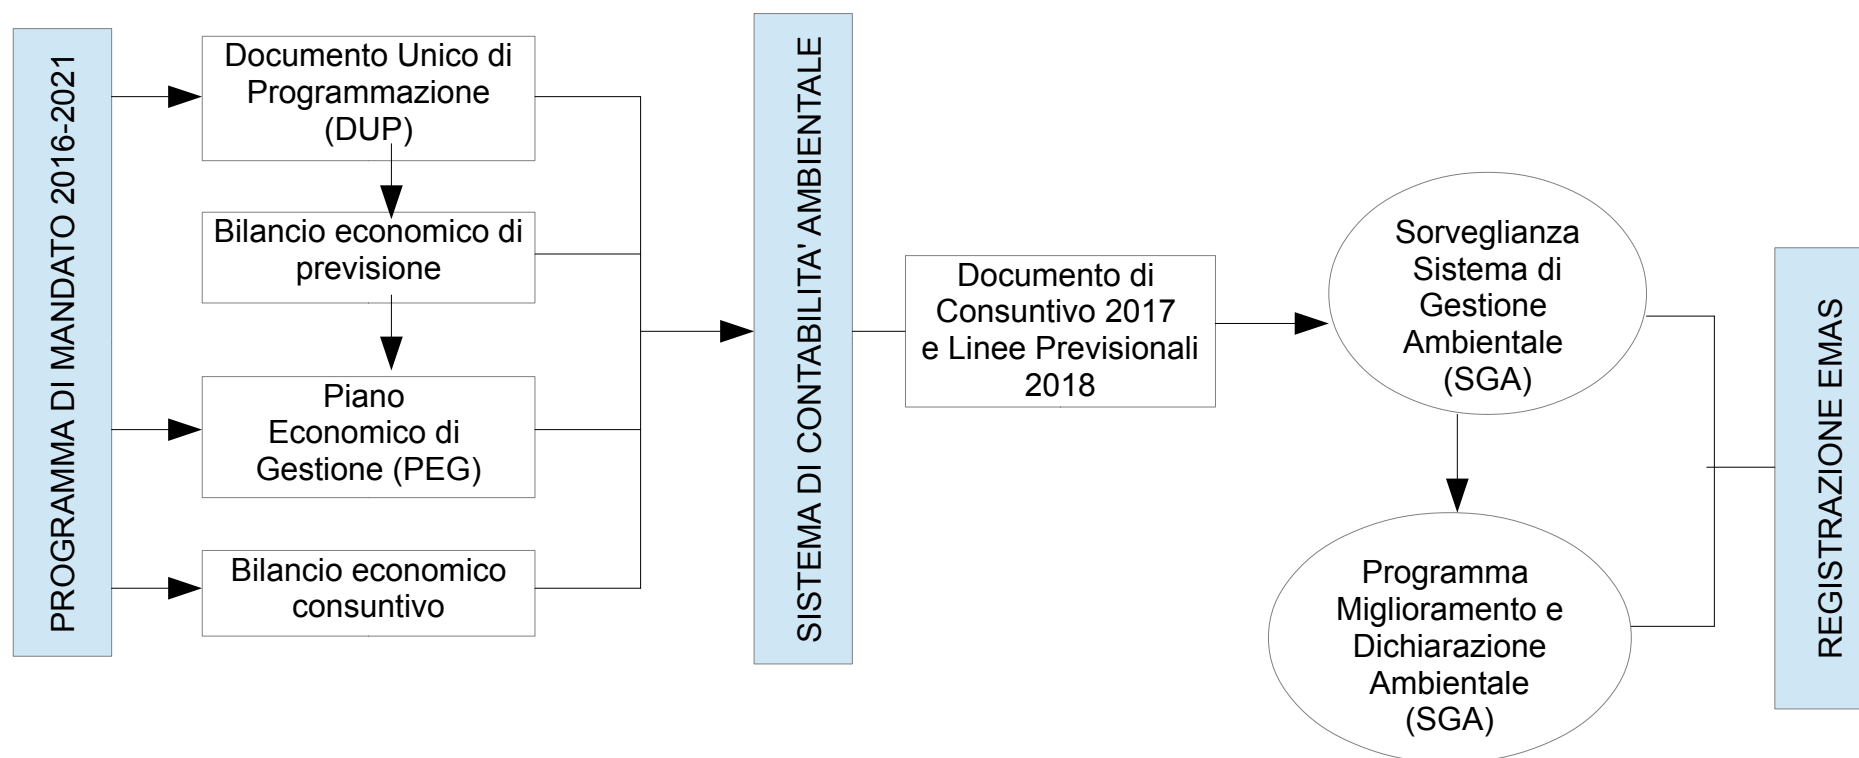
PROGRAMMA DI MANDATO 2016-2021

Documento Unico di Programmazione (DUP)

Bilancio economico di previsione

Piano Economico di Gestione (PEG)

Bilancio economico consuntivo

SISTEMA DI CONTABILITA' AMBIENTALE

Documento di Consuntivo 2017 e Linee Previsionali 2018

Sorveglianza Sistema di Gestione Ambientale (SGA)

Programma Miglioramento e Dichiarazione Ambientale (SGA)

REGISTRAZIONE EMAS